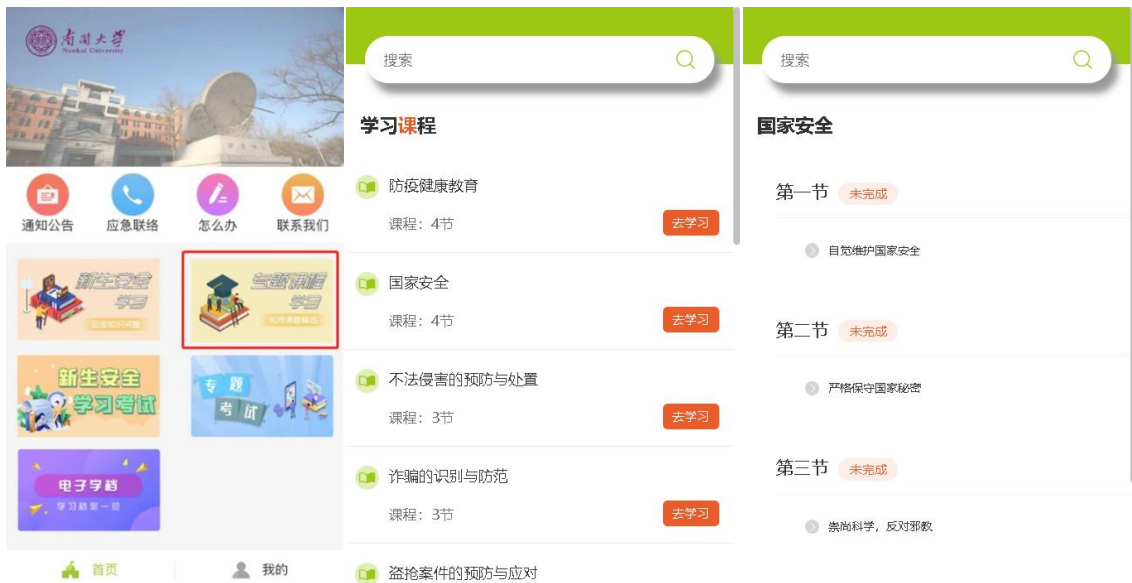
南开大学
Nankai University

通知公告
应急联络
怎么办
联系我们

新生安全学习
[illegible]

专题课程学习
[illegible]

新生安全学习考试

专题考试

电子学档
学习档案一览

首页
我的

搜索

学习课程

防疫健康教育
课程：4节
去学习

国家安全
课程：4节
去学习

不法侵害的预防与处置
课程：3节
去学习

诈骗的识别与防范
课程：3节
去学习

盗抢案件的预防与应对

搜索

国家安全

第一节 未完成
自觉维护国家安全

第二节 未完成
严格保守国家秘密

第三节 未完成
崇尚科学，反对邪教